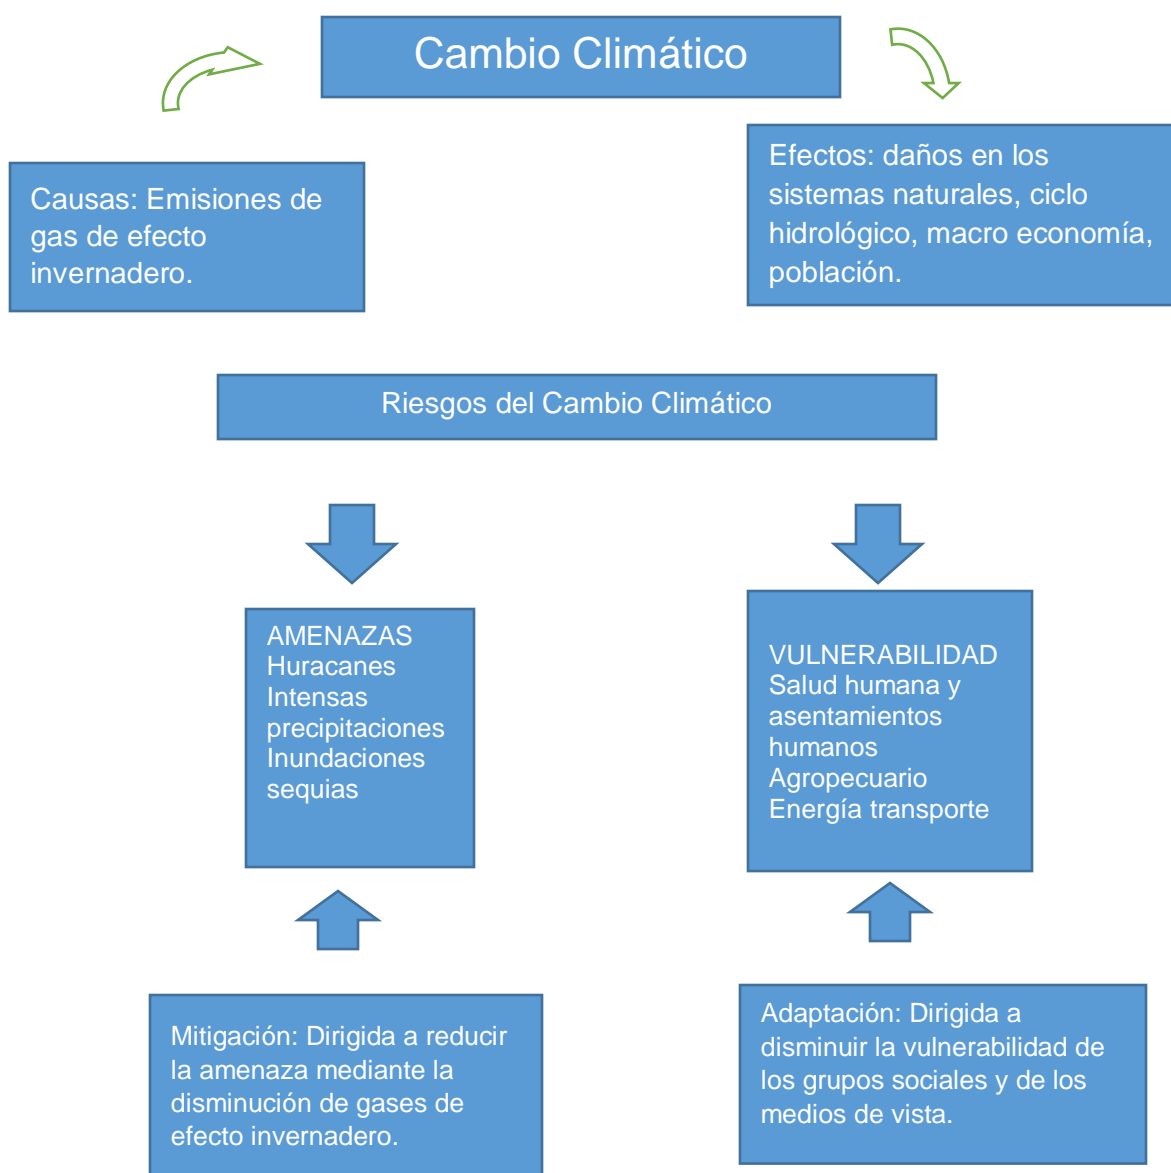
Cambio Climático

Causas: Emisiones de gas de efecto invernadero.

Efectos: daños en los sistemas naturales, ciclo hidrológico, macro economía, población.

Riesgos del Cambio Climático

AMENAZAS
Huracanes
Intensas precipitaciones
Inundaciones
sequias

VULNERABILIDAD
Salud humana y asentamientos humanos
Agropecuario
Energía transporte

Mitigación: Dirigida a reducir la amenaza mediante la disminución de gases de efecto invernadero.

Adaptación: Dirigida a disminuir la vulnerabilidad de los grupos sociales y de los medios de vista.